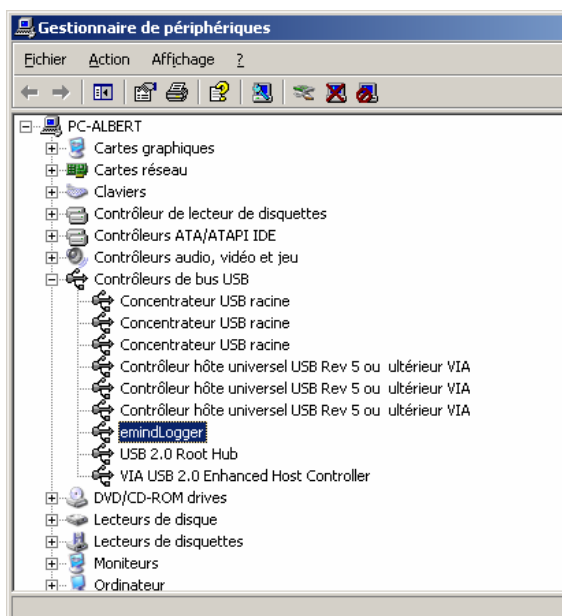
Gestionnaire de périphériques

Fichier Action Affichage ?

PC-ALBERT
Cartes graphiques
Cartes réseau
Claviers
Contrôleur de lecteur de disquettes
Contrôleurs ATA/ATAPI IDE
Contrôleurs audio, vidéo et jeu
Contrôleurs de bus USB
Concentrateur USB racine
Concentrateur USB racine
Concentrateur USB racine
Contrôleur hôte universel USB Rev 5 ou ultérieur VIA
Contrôleur hôte universel USB Rev 5 ou ultérieur VIA
Contrôleur hôte universel USB Rev 5 ou ultérieur VIA
emindLogger
USB 2.0 Root Hub
VIA USB 2.0 Enhanced Host Controller
DVD/CD-ROM drives
Lecteurs de disque
Lecteurs de disquettes
Moniteurs
Ordinateur